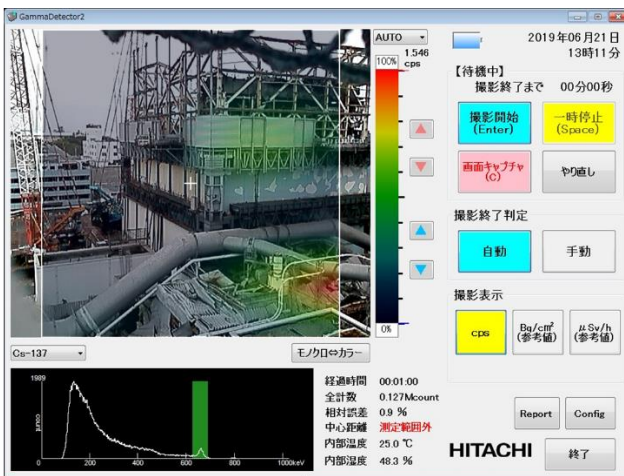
GammaDetector2

AUTO
1.546 cps
100%
0%

2019年06月21日
13時11分

【待機中】
撮影終了まで 00分00秒

撮影開始 (Enter)
一時停止 (Space)
画面キャプチャ (C)
やり直し

撮影終了判定
自動
手動

撮影表示
cps
Bq/cm² (参考値)
μSv/h (参考値)

Cs-137
モノクロ⇔カラー

1989
count
0
200
400
600
800
1000keV

経過時間 00:01:00
全計数 0.127Mcount
相対誤差 0.9 %
中心距離 測定範囲外
内部温度 25.0 ℃
内部湿度 48.3 %

Report
Config
HITACHI
終了